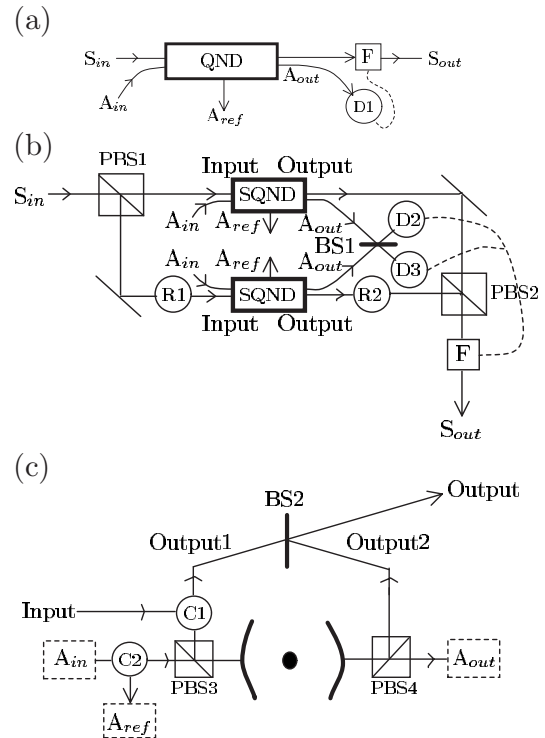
(a)

S$_{in}$

QND

F

S$_{out}$

A$_{in}$

A$_{out}$

A$_{ref}$

D1

(b)

PBS1

Input Output

S$_{in}$

SQND

A$_{in}$

A$_{ref}$

A$_{out}$

D2

BS1

A$_{in}$

A$_{ref}$

A$_{out}$

D3

R1

SQND

R2

PBS2

Input Output

F

S$_{out}$

(c)

BS2

Output

Output1

Output2

Input

C1

A$_{in}$

C2

PBS3

PBS4

A$_{out}$

A$_{ref}$